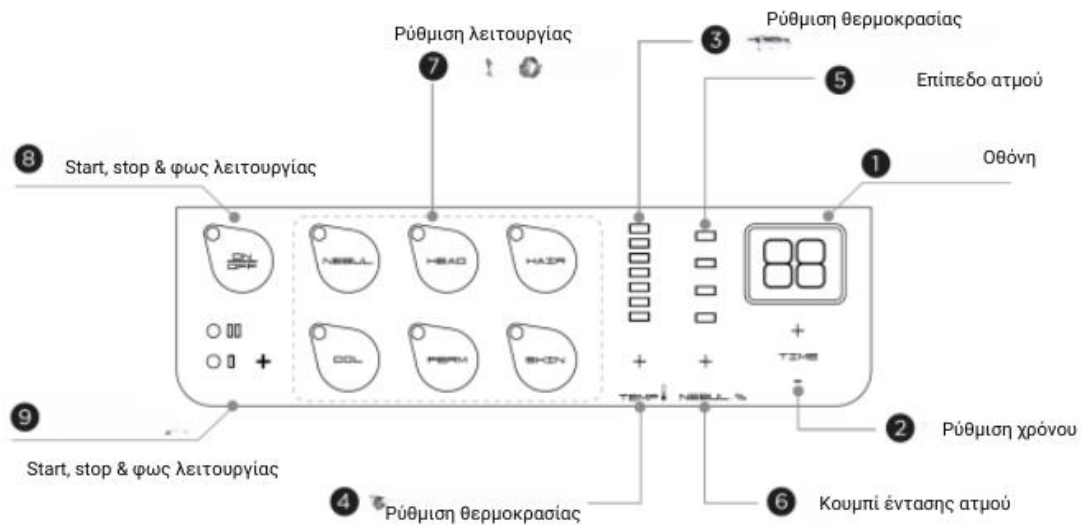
Ρύθμιση λειτουργίας

7

3 Ρύθμιση θερμοκρασίας

5 Επίπεδο ατμού

8 Start, stop & φως λειτουργίας

1 Οθόνη

ON OFF

NEBUL

HEAD

HAIR

88

+

TIME

-

COL

PERM

SKIN

+ +

TEMP NEBUL %

9

2 Ρύθμιση χρόνου

Start, stop & φως λειτουργίας

4 Ρύθμιση θερμοκρασίας

6 Κουμπί έντασης ατμού